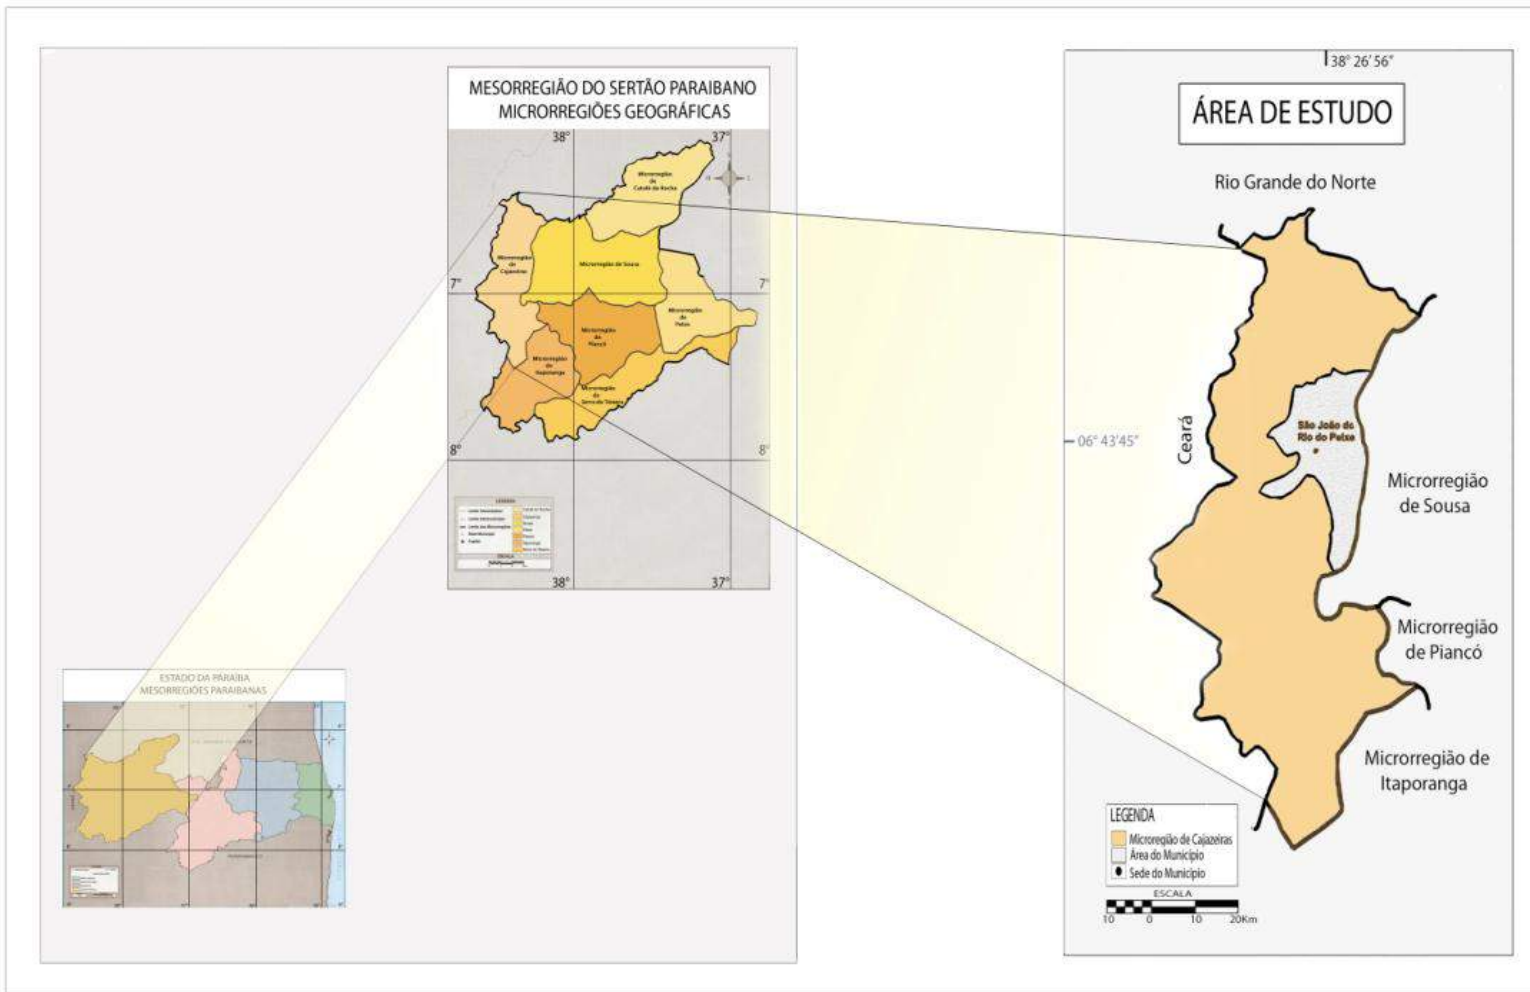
MESORREGIÃO DO SERTÃO PARAIBANO
MICRORREGIÕES GEOGRÁFICAS

38°
37°

Microrregião de Catolé do Rocha

Microrregião de Cajazeiras

Microrregião de Sousa

7°
7°

Microrregião de Patos

Microrregião de Piancó

Microrregião de Itaporanga

Microrregião da Serra do Teixeira

8°
8°

LEGENDA

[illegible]

ESCALA

38°
37°

ESTADO DA PARAÍBA
MESORREGIÕES PARAIBANAS

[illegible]

38° 26' 56"

ÁREA DE ESTUDO

Rio Grande do Norte

06° 43'45"

Ceará

São João do Rio do Peixe

Microrregião de Sousa

Microrregião de Piancó

Microrregião de Itaporanga

LEGENDA
Microrregião de Cajazeiras
Área do Município
Sede do Município

ESCALA
10 0 10 20Km